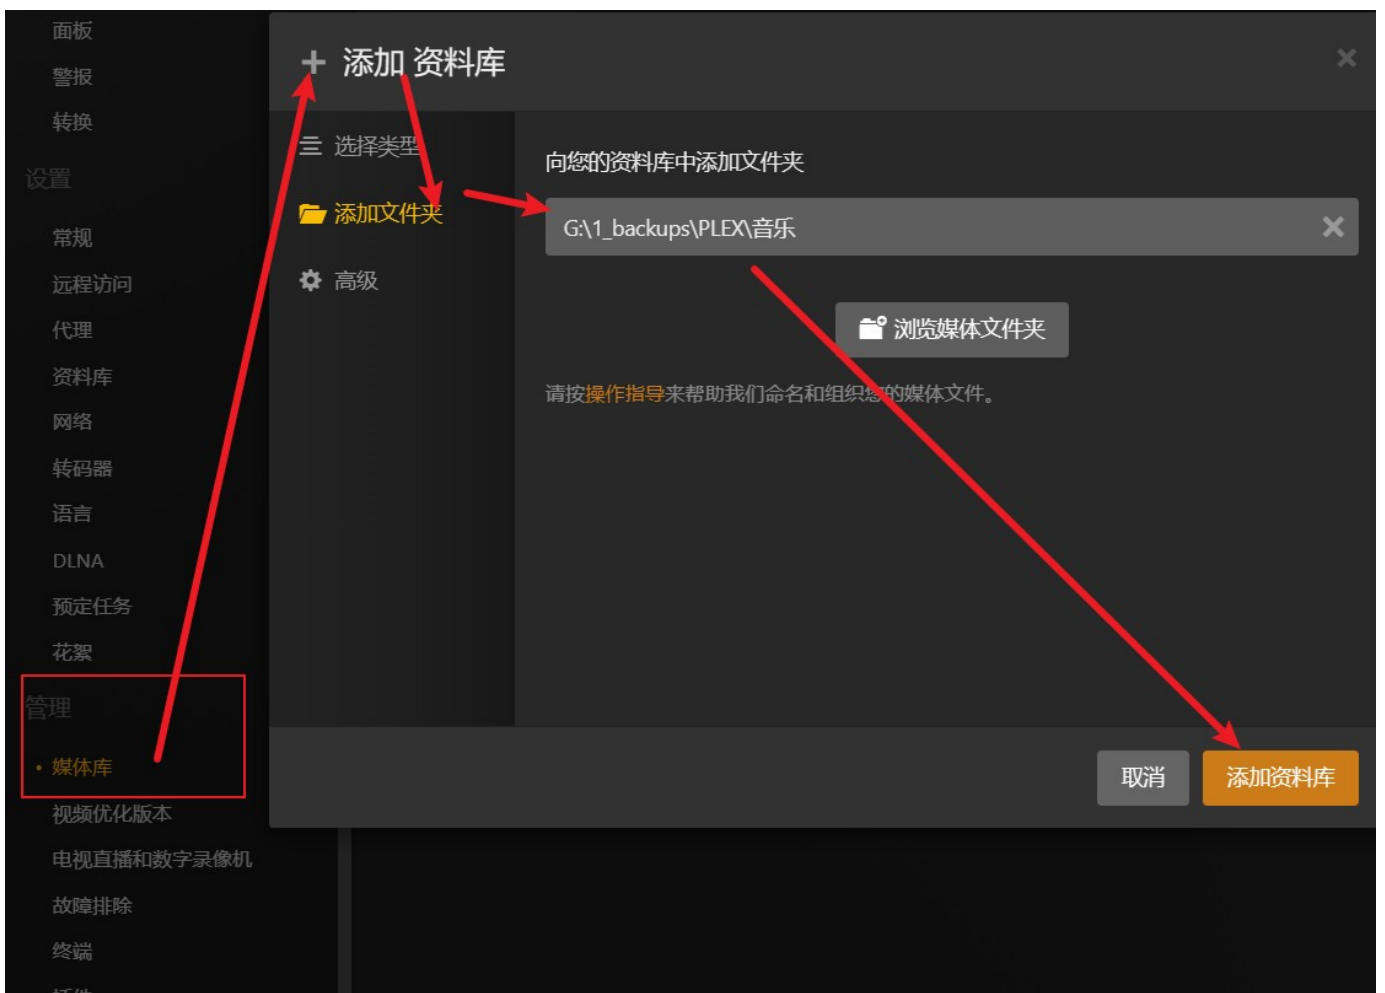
面板
警报
转换
设置
常规
远程访问
代理
资料库
网络
转码器
语言
DLNA
预定任务
花絮
管理
• 媒体库
视频优化版本
电视直播和数字录像机
故障排除
终端

+ 添加 资料库
×
☰ 选择类型
添加文件夹
高级

向您的资料库中添加文件夹
G:\1_backups\PLEX\音乐 ×
浏览媒体文件夹
请按操作指导来帮助我们命名和组织您的媒体文件。

取消
添加资料库